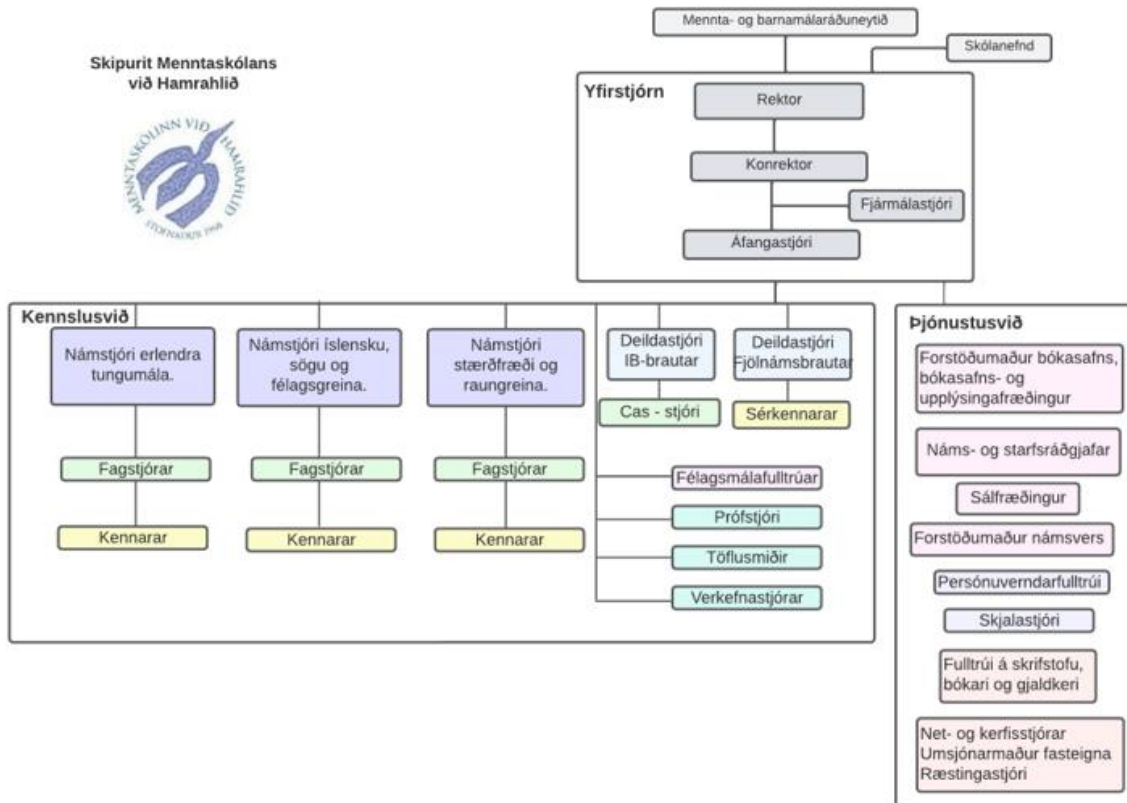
Skipurit Menntaskólans við Hamrahlíð

MENNTASKÓLINN VIÐ HAMRAHLÍÐ
STOFNAÐUR 1966

Mennta- og barnamálaráðuneytið

Skólanefnd

Yfirstjórn

Rektor

Konrektor

Fjármálastjóri

Áfangastjóri

Kennslusvið

Námstjóri erlendra tungumála.

Námstjóri íslensku, sögu og félagsgreina.

Námstjóri stærðfræði og raungreina.

Deildastjóri IB-brautar

Deildastjóri Fjölnámsbrautar

Cas - stjóri

Sérkennarar

Fagstjórar

Fagstjórar

Fagstjórar

Kennarar

Kennarar

Kennarar

Félagsmálafulltrúar

Prófstjóri

Töflusmiðir

Verkefnastjórar

Þjónustusvið

Forstöðumaður bókasafns, bókasafns- og upplýsingafræðingur

Náms- og starfsráðgjafar

Sálfræðingur

Forstöðumaður námsvers

Persónuverndarfulltrúi

Skjalastjóri

Fulltrúi á skrifstofu, bókari og gjaldkeri

Net- og kerfisstjórar
Umsjónarmaður fasteigna
Ræstingastjóri